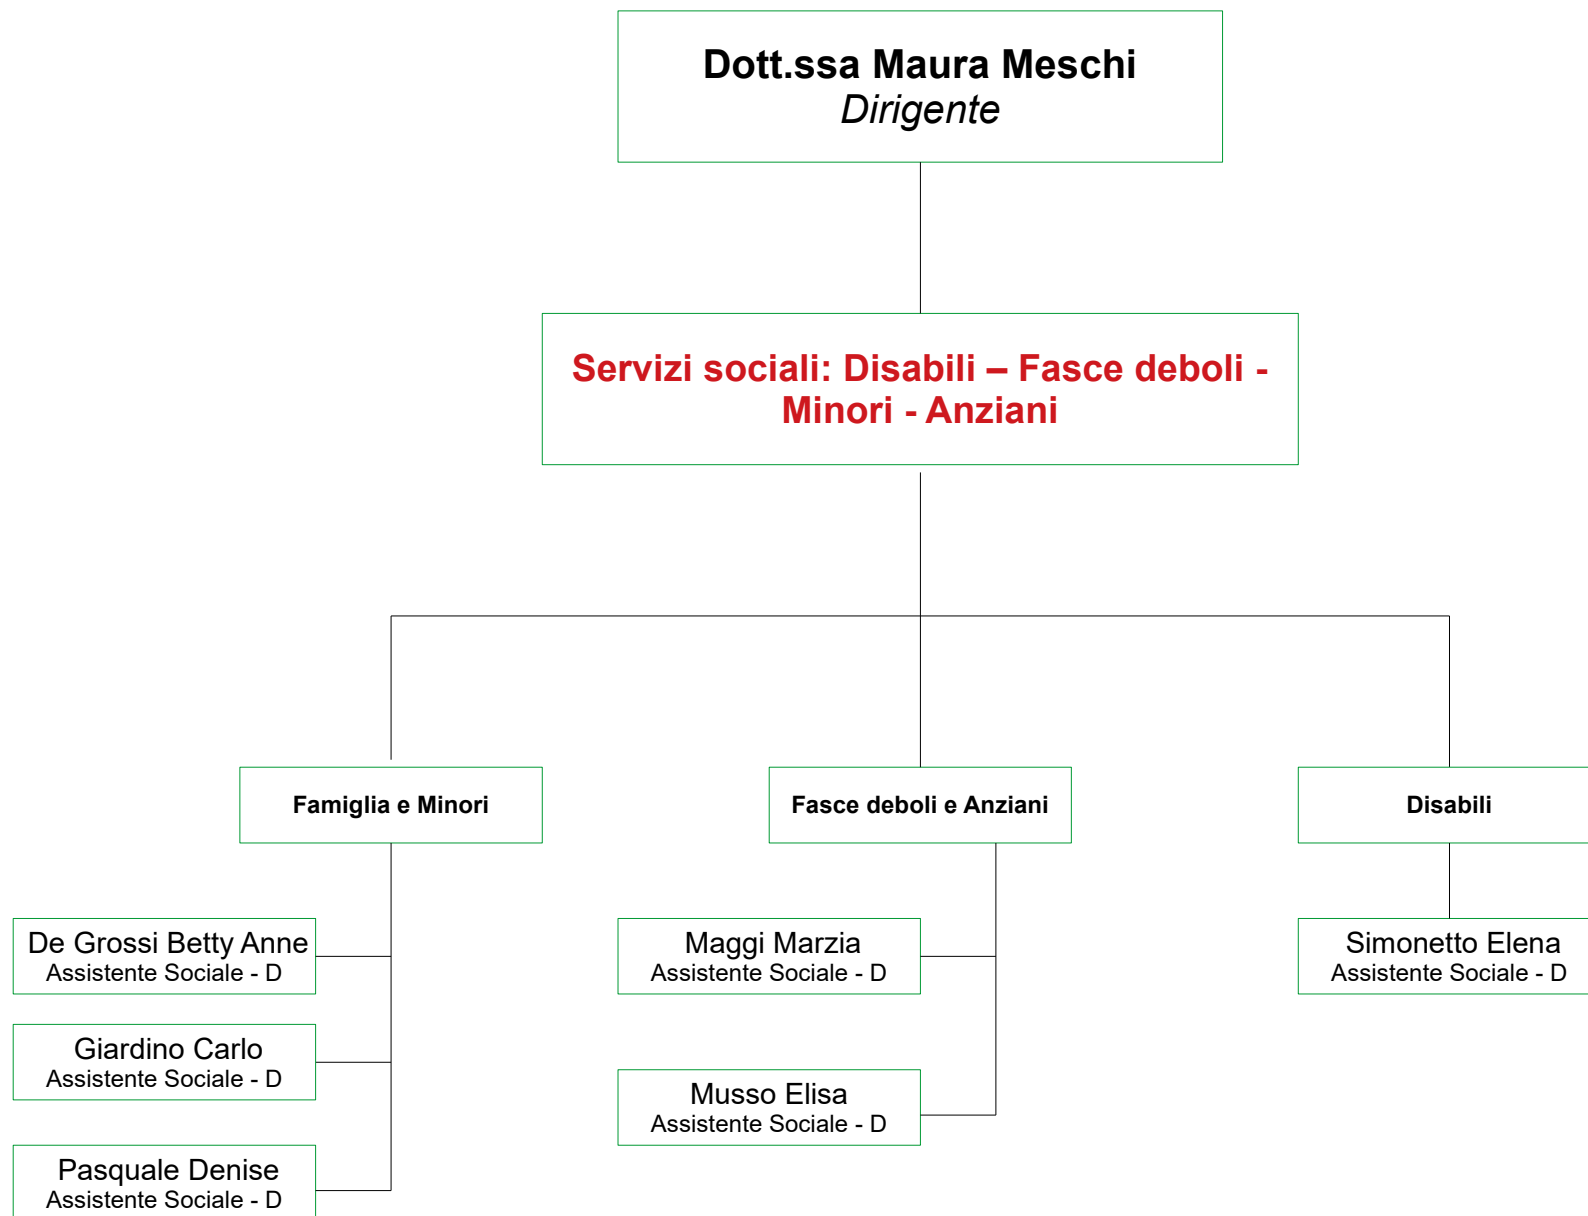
Dott.ssa Maura Meschi
Dirigente

Servizi sociali: Disabili – Fasce deboli - Minori - Anziani

Famiglia e Minori

De Grossi Betty Anne
Assistente Sociale - D

Giardino Carlo
Assistente Sociale - D

Pasquale Denise
Assistente Sociale - D

Fasce deboli e Anziani

Maggi Marzia
Assistente Sociale - D

Musso Elisa
Assistente Sociale - D

Disabili

Simonetto Elena
Assistente Sociale - D